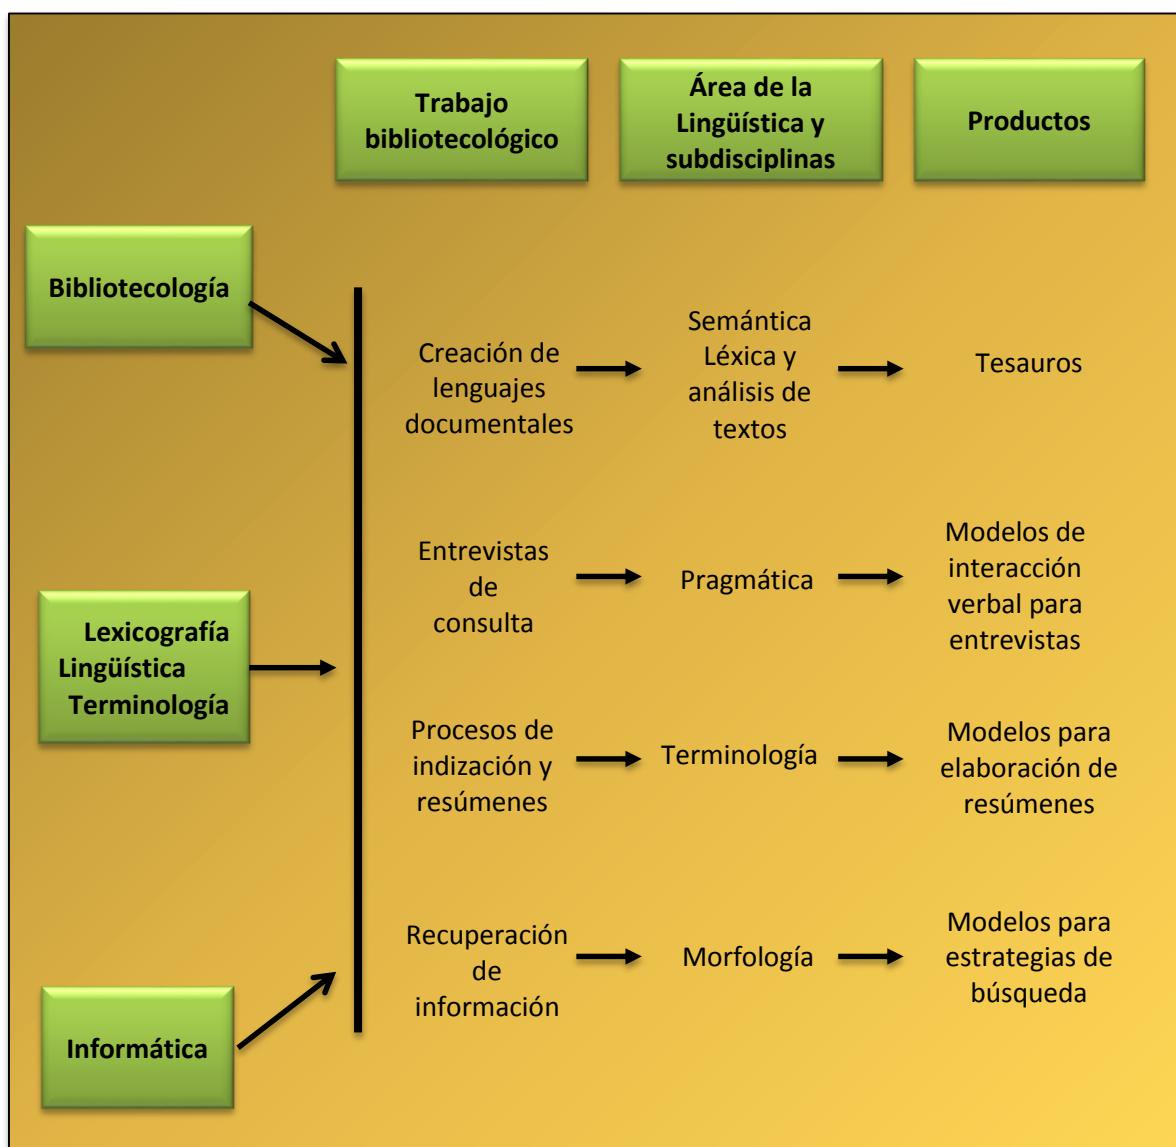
Trabajo bibliotecológico

Área de la Lingüística y subdisciplinas

Productos

Bibliotecología

Lexicografía
Lingüística
Terminología

Informática

Creación de lenguajes documentales

Semántica Léxica y análisis de textos

Tesauros

Entrevistas de consulta

Pragmática

Modelos de interacción verbal para entrevistas

Procesos de indización y resúmenes

Terminología

Modelos para elaboración de resúmenes

Recuperación de información

Morfología

Modelos para estrategias de búsqueda